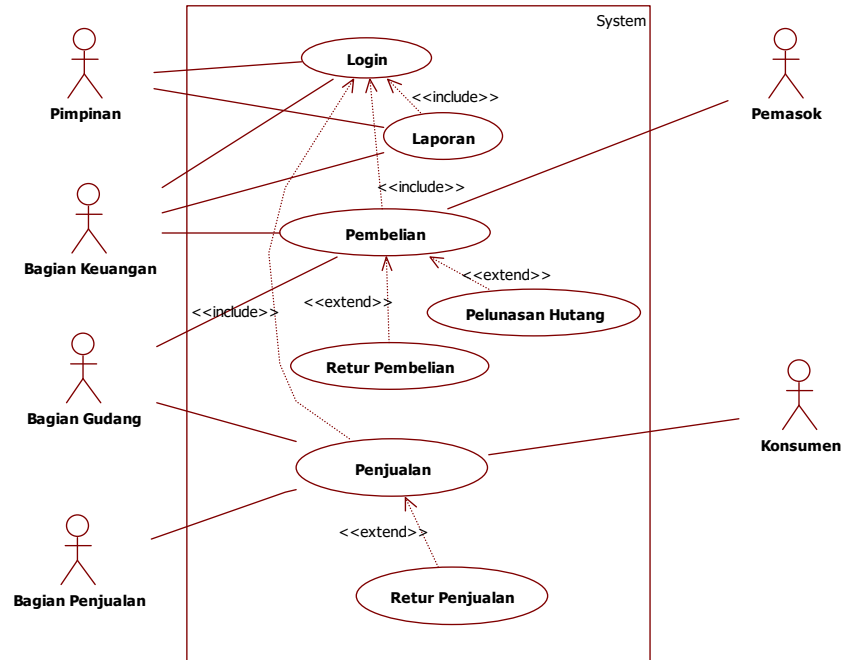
System

Login

<<include>>

Laporan

<<include>>

Pembelian

<<extend>>

<<extend>>

Pelunasan Hutang

<<include>>

Retur Pembelian

Penjualan

<<extend>>

Retur Penjualan

Pimpinan

Bagian Keuangan

Bagian Gudang

Bagian Penjualan

Pemasok

Konsumen